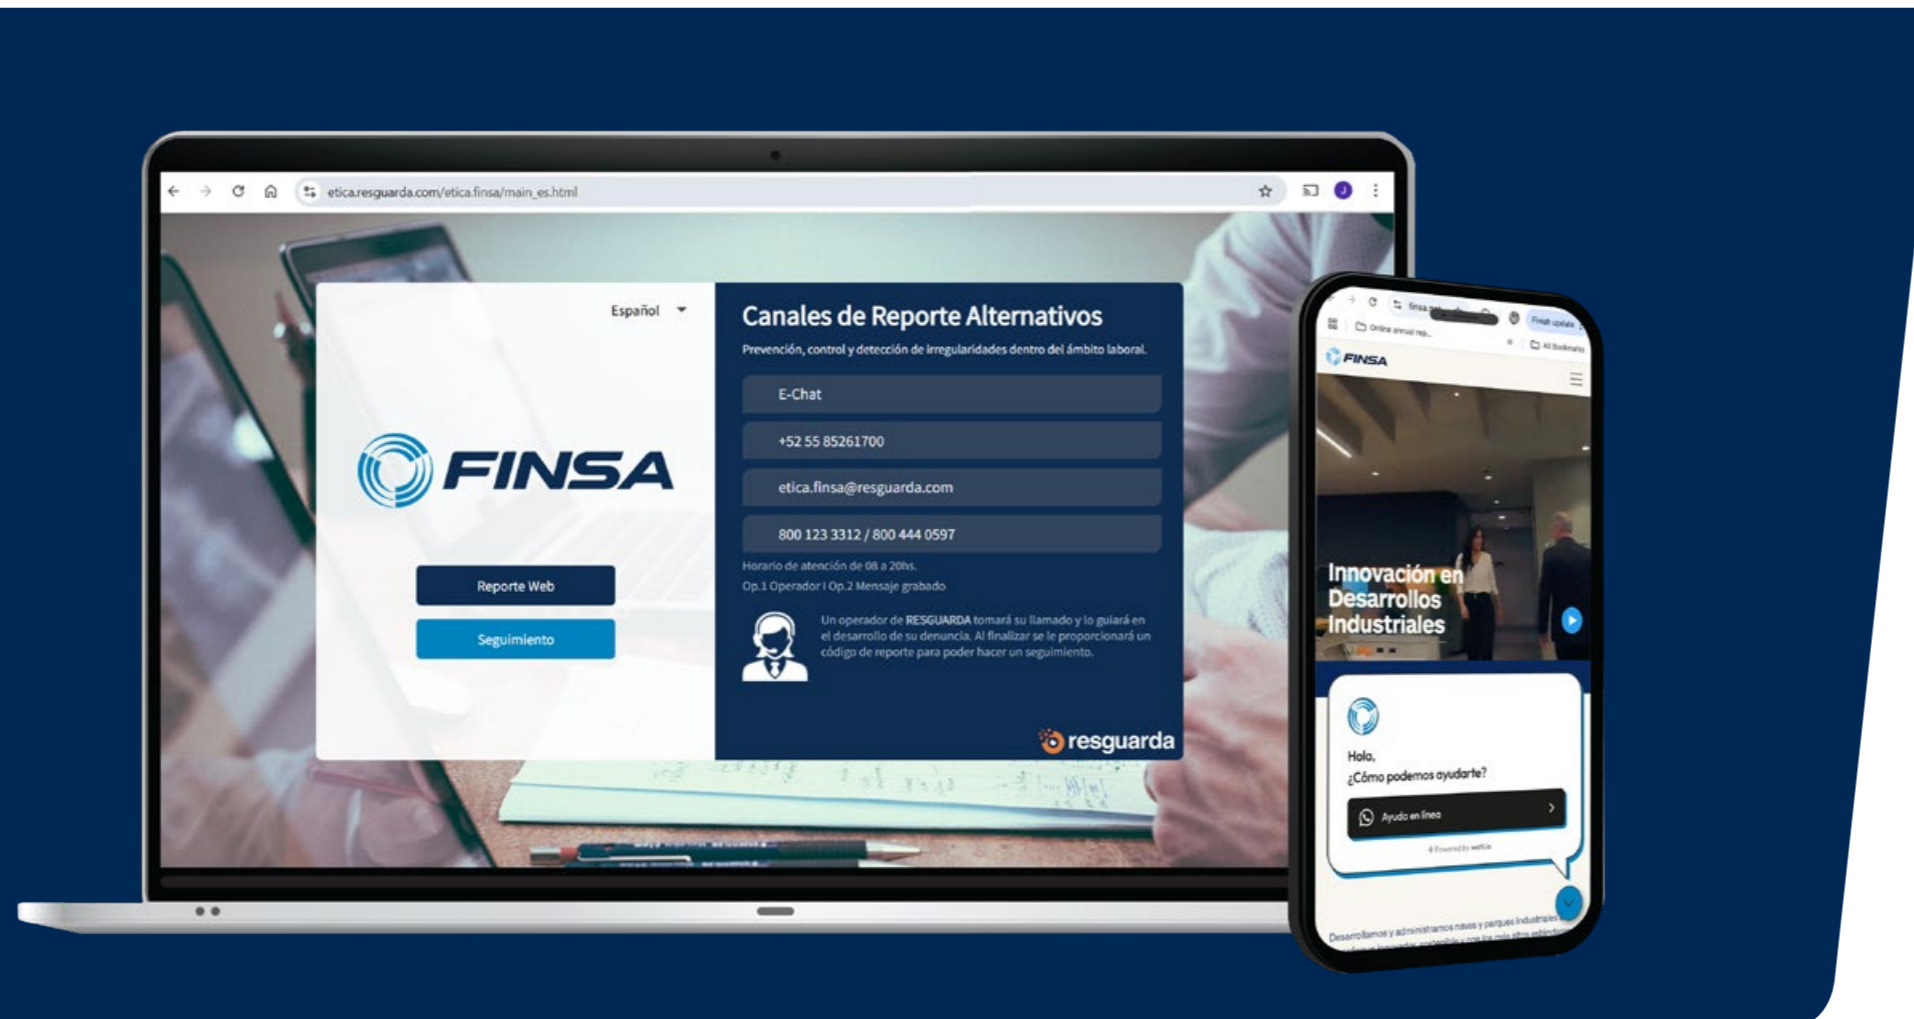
etica.resguarda.com/etica.finsa/main_es.html

Español

FINSA

Reporte Web

Seguimiento

Canales de Reporte Alternativos

Prevención, control y detección de irregularidades dentro del ámbito laboral.

E-Chat

+52 55 85261700

etica.finsa@resguarda.com

800 123 3312 / 800 444 0597

Horario de atención de 08 a 20hs.
Op.1 Operador | Op.2 Mensaje grabado

Un operador de RESGUARDA tomará su llamado y lo guiará en el desarrollo de su denuncia. Al finalizar se le proporcionará un código de reporte para poder hacer un seguimiento.

resguarda

FINSA

Innovación en Desarrollos Industriales

Hola,
¿Cómo podemos ayudarte?

Ayuda en línea

Desarrollamos y administramos naves y parques industriales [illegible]